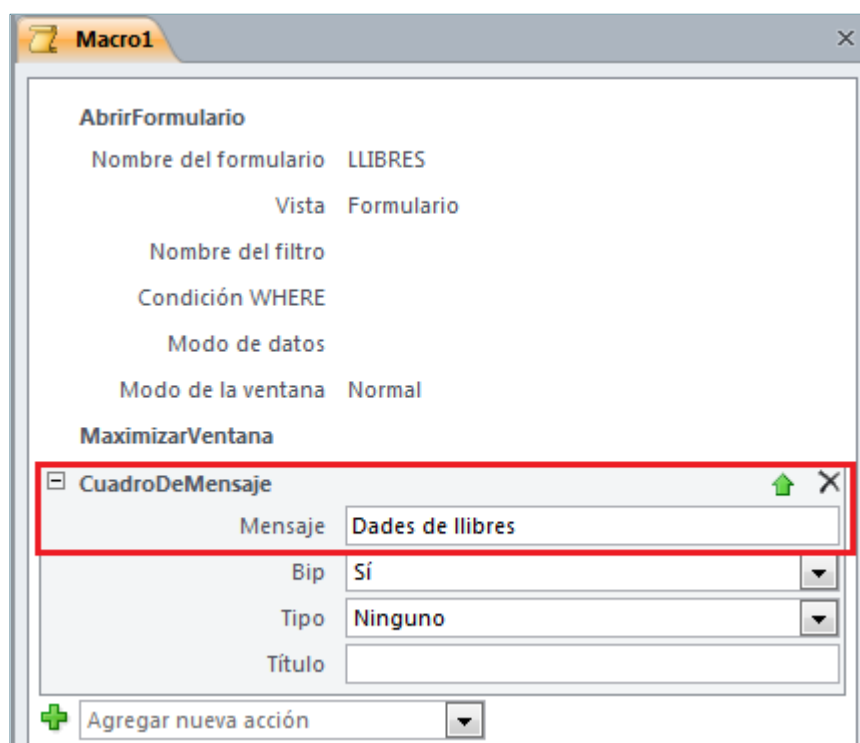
Macro1

AbrirFormulario
Nombre del formulario LLIBRES
Vista Formulario
Nombre del filtro
Condición WHERE
Modo de datos
Modo de la ventana Normal

MaximizarVentana

CuadroDeMensaje
Mensaje Dades de llibres
Bip Sí
Tipo Ninguno
Título

Agregar nueva acción